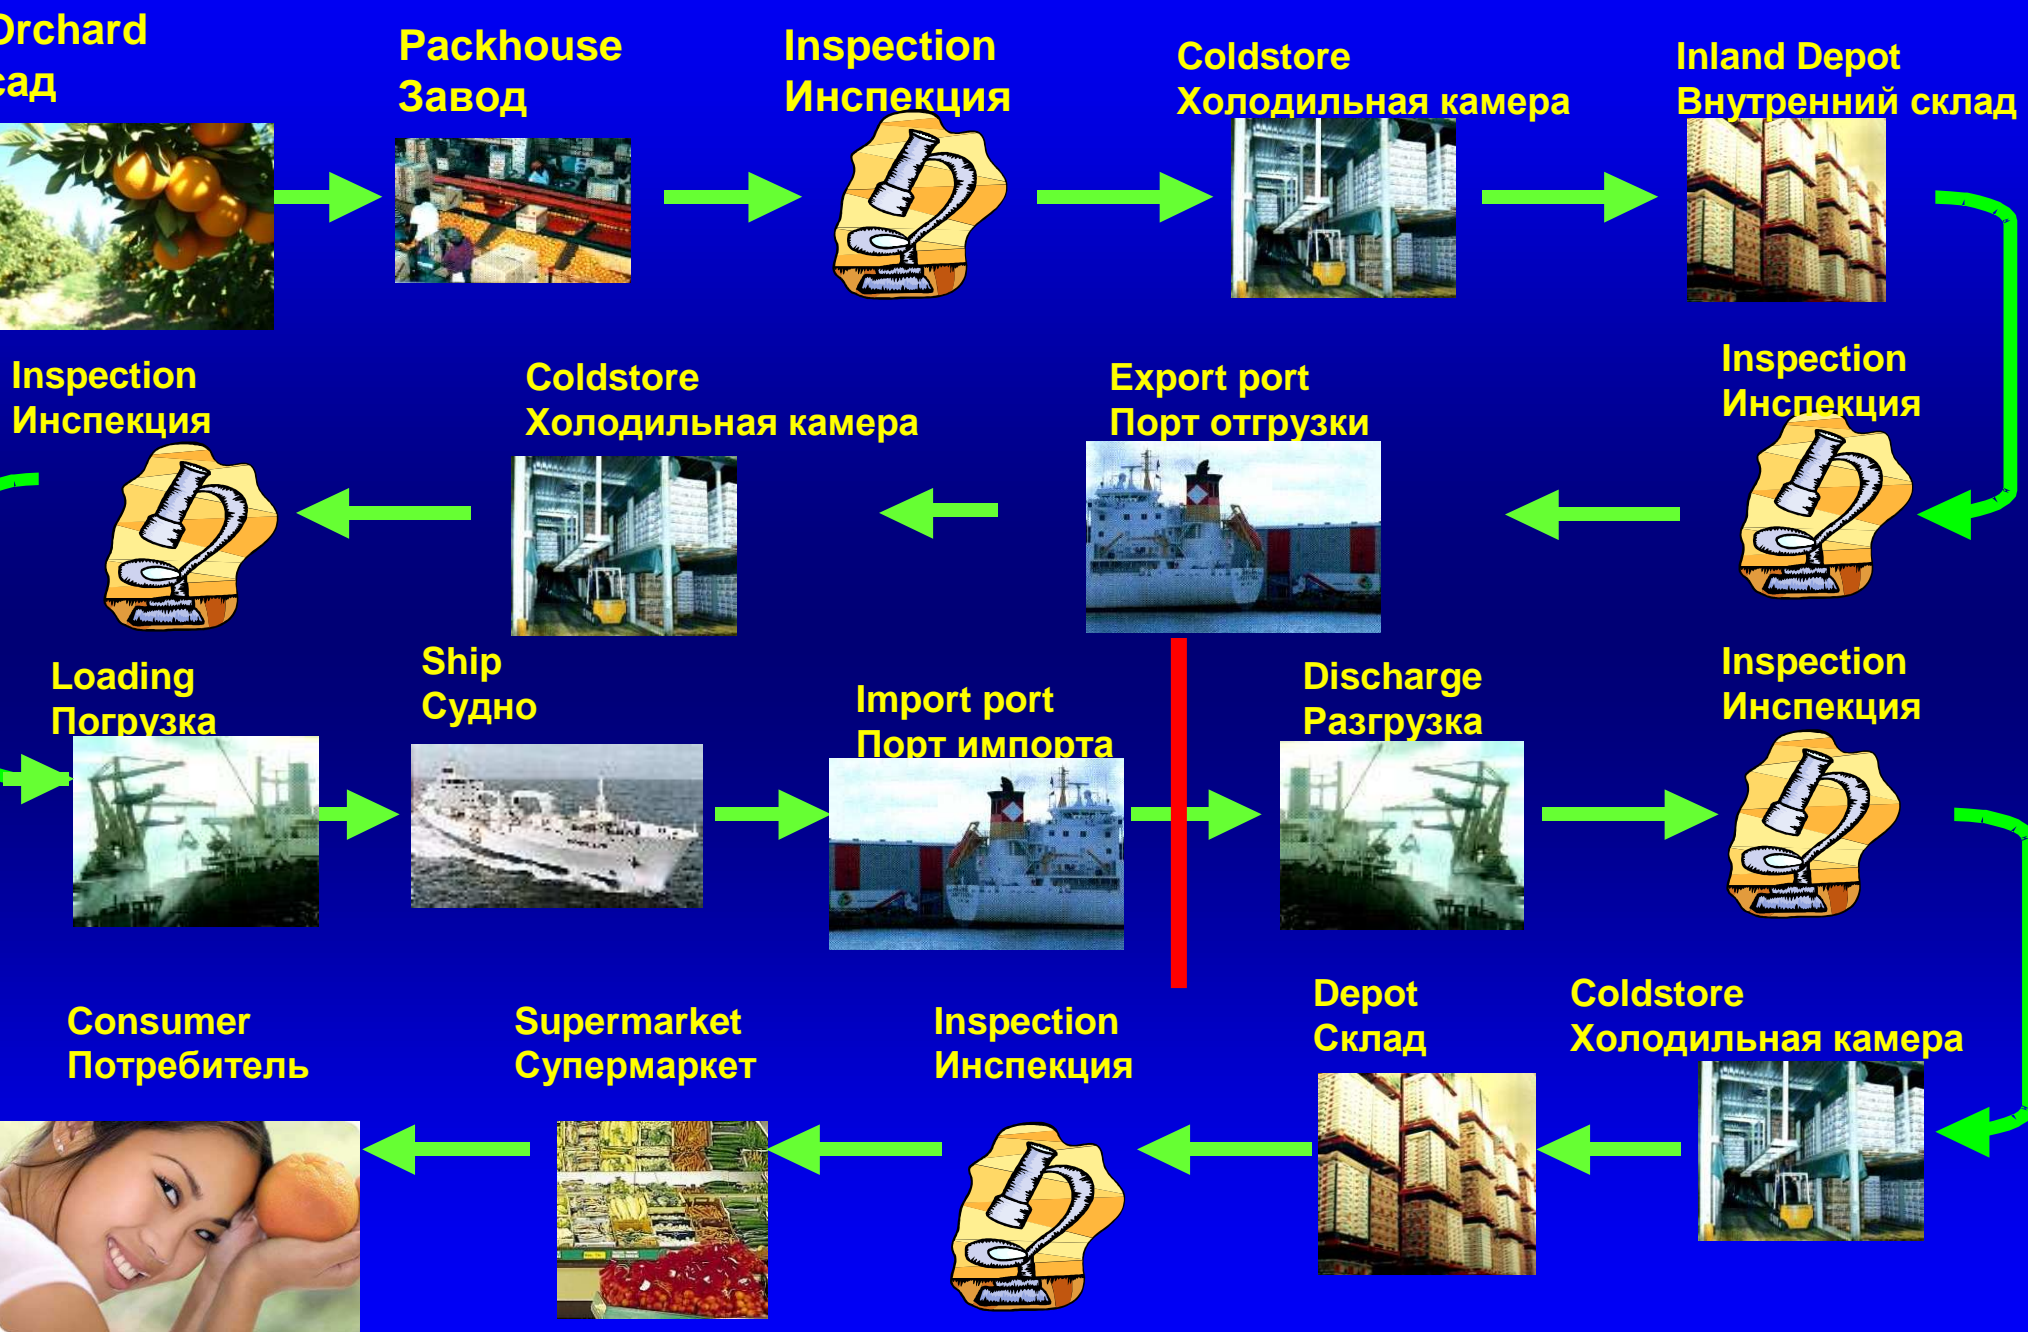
Orchard
ад

Packhouse
Завод

Inspection
Инспекция

Coldstore
Холодильная камера

Inland Depot
Внутренний склад

Inspection
Инспекция

Export port
Порт отгрузки

Coldstore
Холодильная камера

Inspection
Инспекция

Loading
Погрузка

Ship
Судно

Import port
Порт импорта

Discharge
Разгрузка

Inspection
Инспекция

Coldstore
Холодильная камера

Depot
Склад

Inspection
Инспекция

Supermarket
Супермаркет

Consumer
Потребитель